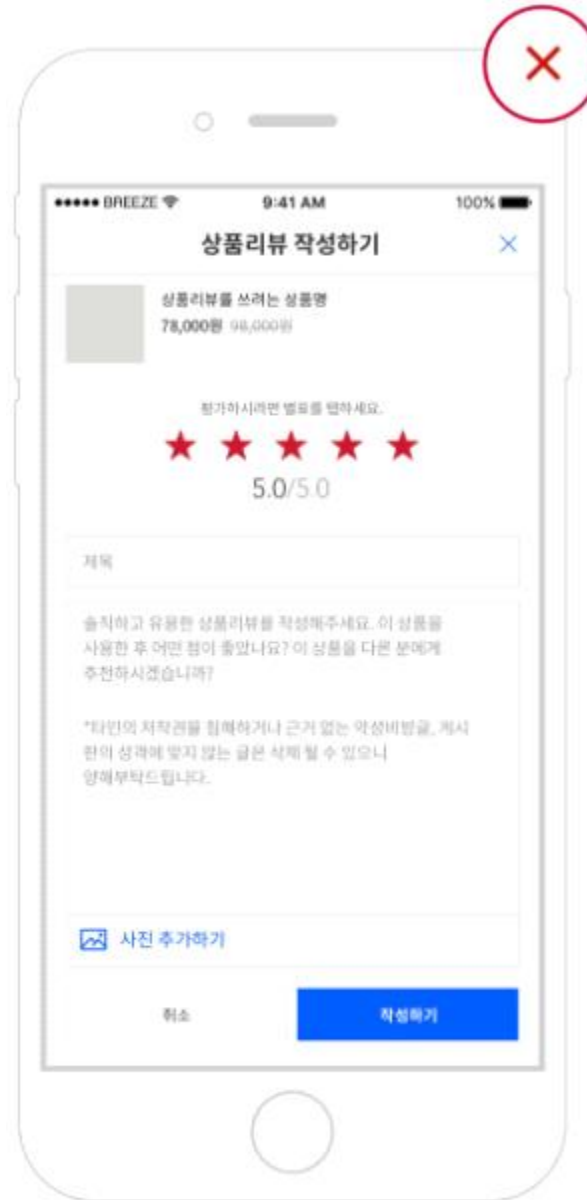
●●●●● BREEZE 9:41 AM 100%

상품리뷰 작성하기

상품리뷰를 쓰려는 상품명
78,000원 98,000원

평가하시려면 별표를 탭하세요.

★ ★ ★ ★ ★
5.0/5.0

제목

솔직하고 유용한 상품리뷰를 작성해주세요. 이 상품을 사용한 후 어떤 점이 좋았나요? 이 상품을 다른 분에게 추천하시겠습니까?

*타인의 저작권을 침해하거나 근거 없는 악성비방글, 게시판의 성격에 맞지 않는 글은 삭제 될 수 있으니 양해부탁드립니다.

사진 추가하기

취소

작성하기